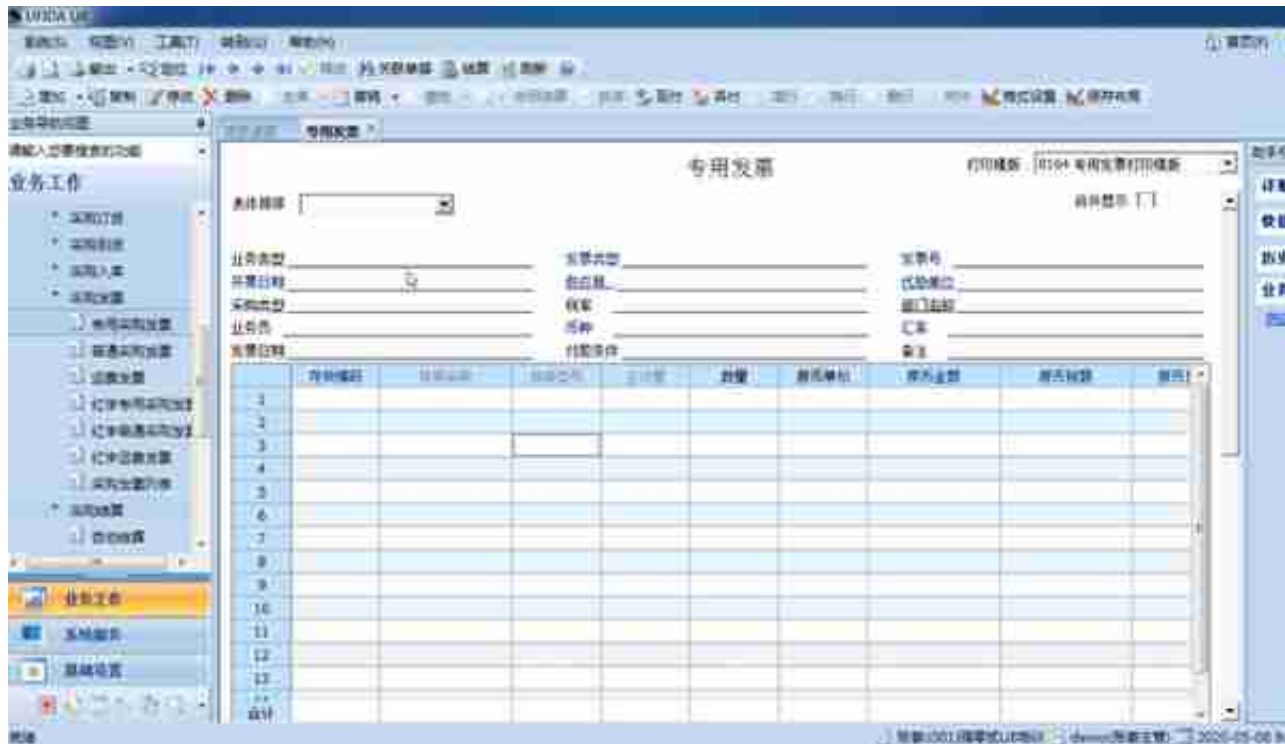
UFIDA U8

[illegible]

业务导航视图

请输入您要搜索的功能

业务工作

采购订货
采购到货
采购入库
采购发票
专用采购发票
普通采购发票
运费发票
红字专用采购发票
红字普通采购发票
红字运费发票
采购发票列表
采购结算
自动结算

业务工作
系统服务
基础设置

专用发票

专用发票

打印模版 8164 专用发票打印模版

表体排序

合并显示

业务类型
开票日期
采购类型
业务员
发票日期

发票类型
供应商
税率
币种
付款条件

发票号
代垫单位
部门名称
汇率
备注

| | 存货编码 | 存货名称 | 规格型号 | 主计量 | 数量 | 原币单价 | 原币金额 | 原币税额 | 原币 |
|---|---|---|---|---|---|---|---|---|---|
| 1 | | | | | | | | | |
| 2 | | | | | | | | | |
| 3 | | | | | | | | | |
| 4 | | | | | | | | | |
| 5 | | | | | | | | | |
| 6 | | | | | | | | | |
| 7 | | | | | | | | | |
| 8 | | | | | | | | | |
| 9 | | | | | | | | | |
| 10 | | | | | | | | | |
| 11 | | | | | | | | | |
| 12 | | | | | | | | | |
| 13 | | | | | | | | | |
| 合计 | | | | | | | | | |

就绪

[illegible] 2020-05-08